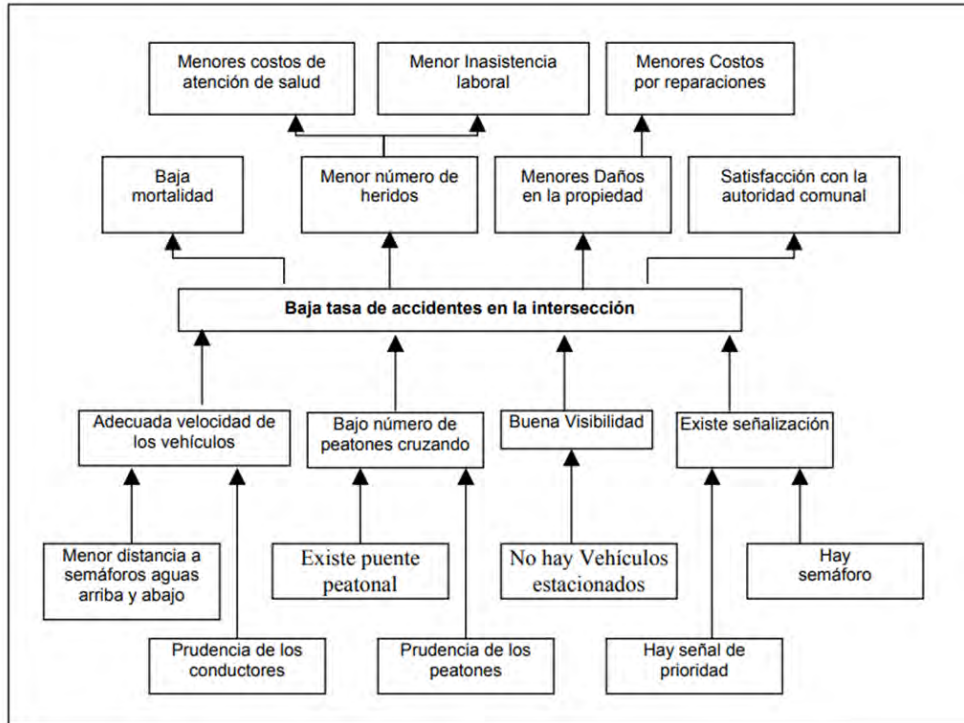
Menores costos de atención de salud

Menor Inasistencia laboral

Menores Costos por reparaciones

Baja mortalidad

Menor número de heridos

Menores Daños en la propiedad

Satisfacción con la autoridad comunal

Baja tasa de accidentes en la intersección

Adecuada velocidad de los vehículos

Bajo número de peatones cruzando

Buena Visibilidad

Existe señalización

Menor distancia a semáforos aguas arriba y abajo

Existe puente peatonal

No hay Vehículos estacionados

Hay semáforo

Prudencia de los conductores

Prudencia de los peatones

Hay señal de prioridad